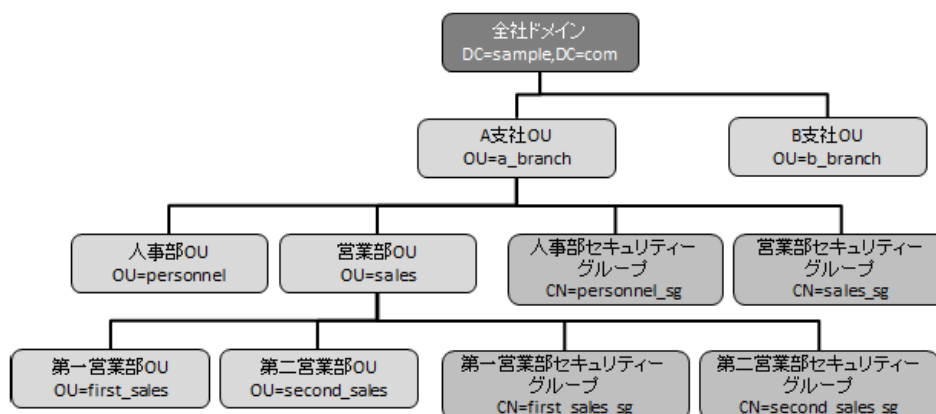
全社ドメイン
DC=sample,DC=com

A支社OU
OU=a_branch

B支社OU
OU=b_branch

人事部OU
OU=personnel

営業部OU
OU=sales

人事部セキュリティーグループ
CN=personnel_sg

営業部セキュリティーグループ
CN=sales_sg

第一営業部OU
OU=first_sales

第二営業部OU
OU=second_sales

第一営業部セキュリティーグループ
CN=first_sales_sg

第二営業部セキュリティーグループ
CN=second_sales_sg